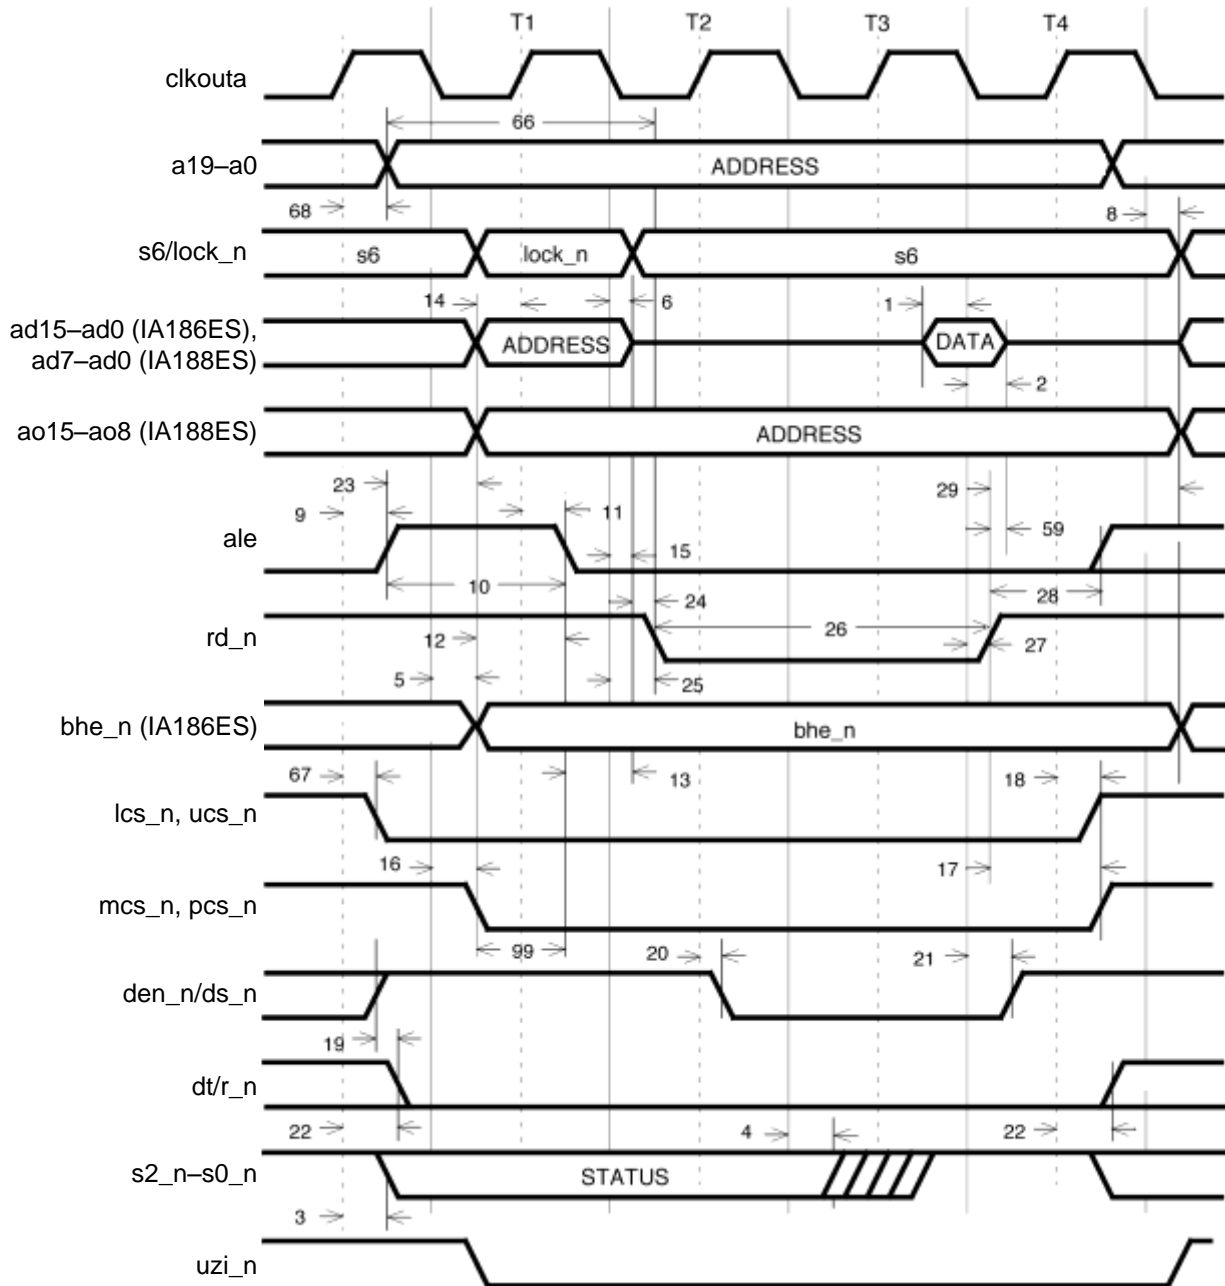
T1 T2 T3 T4

clkouta

a19–a0

66

ADDRESS

68

8

s6/lock_n

s6

lock_n

s6

14

6

1

ad15–ad0 (IA186ES), ad7–ad0 (IA188ES)

ADDRESS

DATA

2

ao15–ao8 (IA188ES)

ADDRESS

23

29

9

11

59

ale

15

10

28

24

rd_n

26

12

27

5

25

bhe_n (IA186ES)

bhe_n

67

13

18

lcs_n, ucs_n

16

17

mcs_n, pcs_n

99

20

21

den_n/ds_n

19

dt/r_n

22

4

22

s2_n–s0_n

STATUS

3

uzi_n